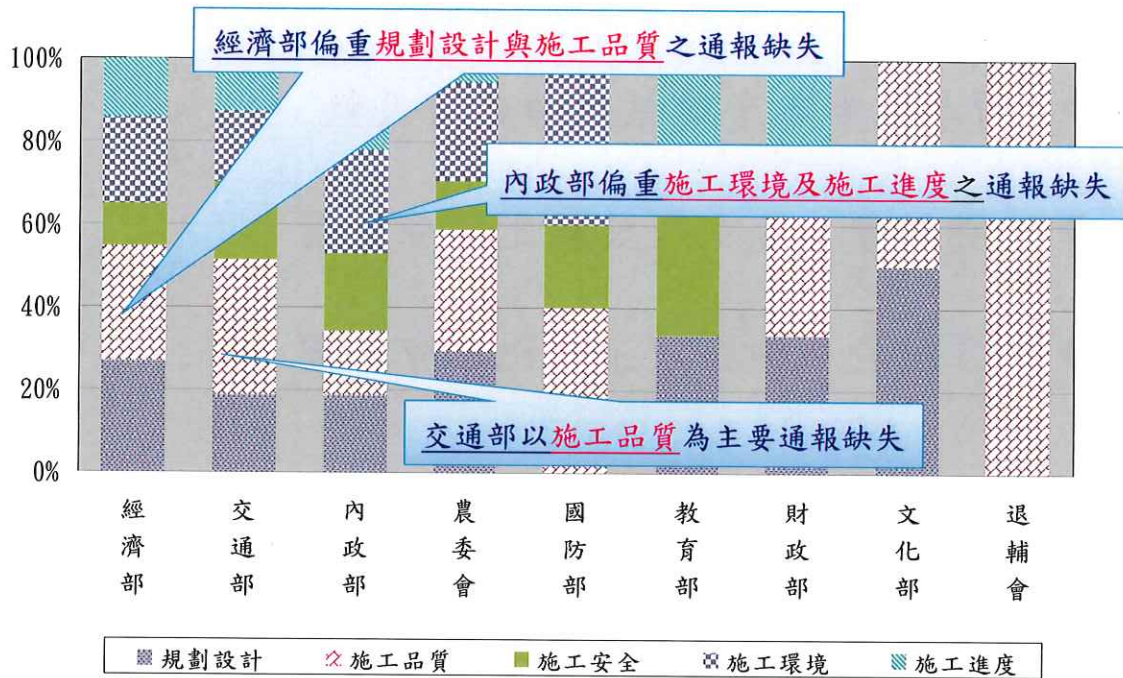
經濟部偏重規劃設計與施工品質之通報缺失

內政部偏重施工環境及施工進度之通報缺失

交通部以施工品質為主要通報缺失

100%
80%
60%
40%
20%
0%

經濟部
交通部
內政部
農委會
國防部
教育部
財政部
文化部
退輔會

規劃設計
施工品質
施工安全
施工環境
施工進度